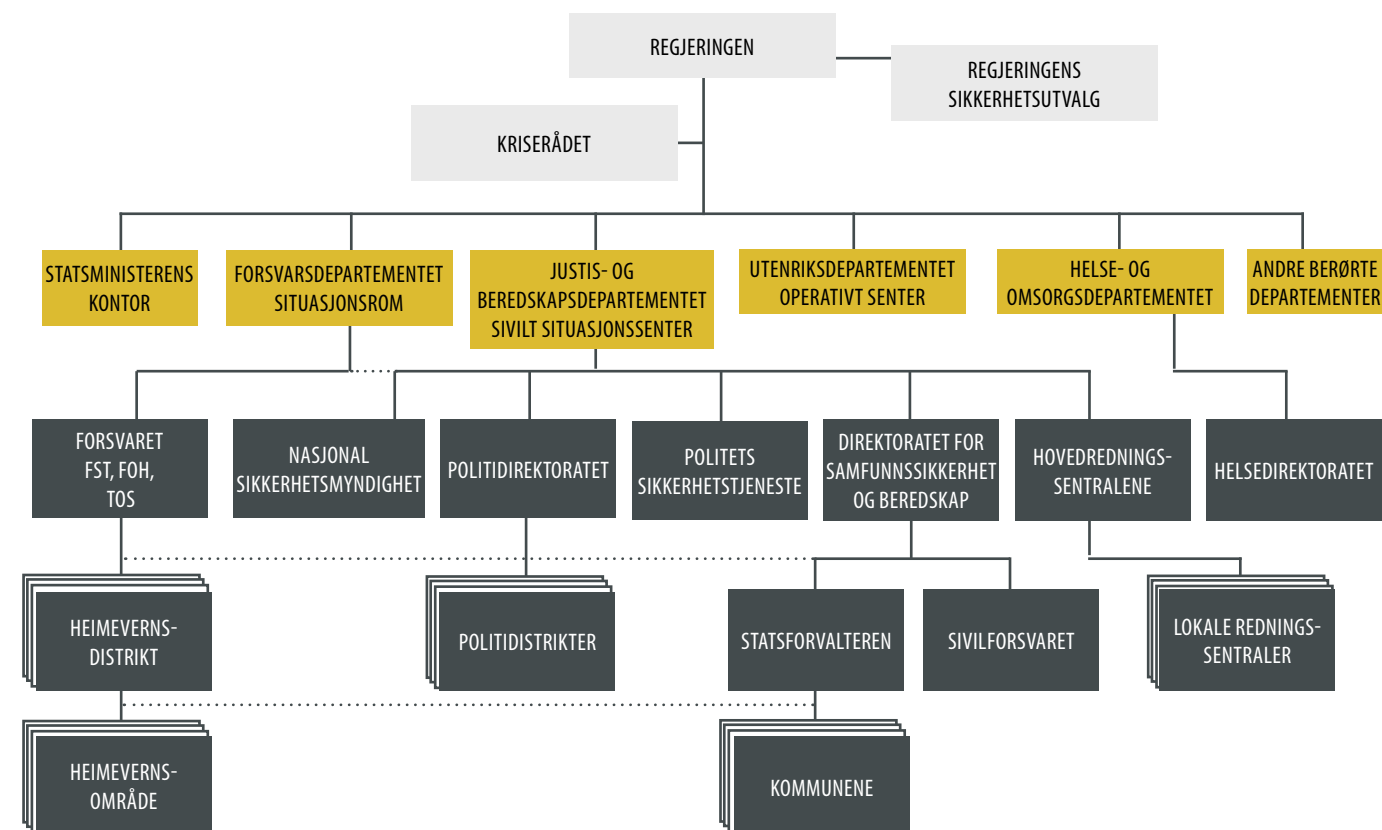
REGJERINGEN

REGJERINGENS SIKKERHETSUTVALG

KRISERÅDET

STATSMINISTERENS KONTOR

FORSVARSDEPARTEMENTET SITUASJONSROM

JUSTIS- OG BEREDSKAPSDEPARTEMENTET SIVILT SITUASJONSSENTER

UTENRIKSDEPARTEMENTET OPERATIVT SENTER

HELSE- OG OMSORGSDEPARTEMENTET

ANDRE BERØRTE DEPARTEMENTER

FORSVARET FST, FOH, TOS

NASJONAL SIKKERHETSMYNDIGHET

POLITIDIREKTORATET

POLITETS SIKKERHETSTJENESTE

DIREKTORATET FOR SAMFUNNSSIKKERHET OG BEREDSKAP

HOVEDREDNINGS-SENTRALENE

HELSEDIREKTORATET

HEIMEVERNS-DISTRIKT

POLITIDISTRIKTER

STATSFORVALTEREN

SIVILFORSVARET

LOKALE REDNINGS-SENTRALER

HEIMEVERNS-OMRÅDE

KOMMUNENE